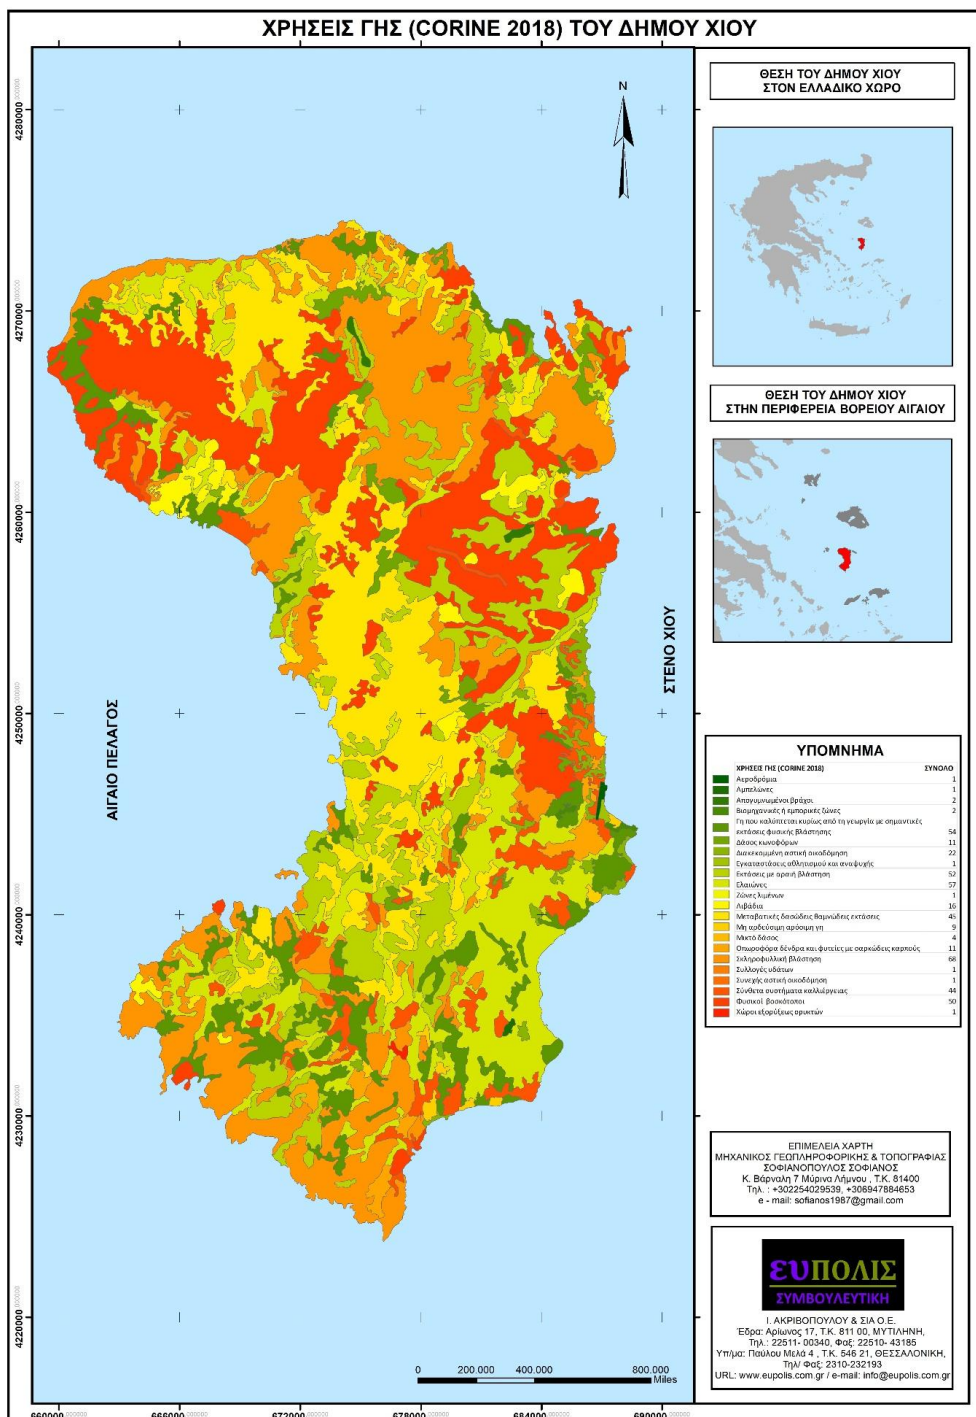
ΧΡΗΣΕΙΣ ΓΗΣ (CORINE 2018) ΤΟΥ ΔΗΜΟΥ ΧΙΟΥ

N

4280000
4270000
4260000
4250000
4240000
4230000
4220000

ΑΙΓΑΙΟ ΠΕΛΑΓΟΣ

ΣΤΕΝΟ ΧΙΟΥ

0 200.000 400.000 800.000 Miles

660000 666000 672000 678000 684000 690000

ΘΕΣΗ ΤΟΥ ΔΗΜΟΥ ΧΙΟΥ ΣΤΟΝ ΕΛΛΑΔΙΚΟ ΧΩΡΟ

ΘΕΣΗ ΤΟΥ ΔΗΜΟΥ ΧΙΟΥ ΣΤΗΝ ΠΕΡΙΦΕΡΕΙΑ ΒΟΡΕΙΟΥ ΑΙΓΑΙΟΥ

ΥΠΟΜΝΗΜΑ

| ΧΡΗΣΕΙΣ ΓΗΣ (CORINE 2018) | ΣΥΝΟΛΟ |
|---|---|
| Αεροδρόμια | 1 |
| Αμπελώνες | 1 |
| Απογυμνωμένοι βράχοι | 2 |
| Βιομηχανικές ή εμπορικές ζώνες | 2 |
| Γη που καλύπτεται κυρίως από τη γεωργία με σημαντικές εκτάσεις φυσικής βλάστησης | 54 |
| Δάσος κωνοφόρων | 11 |
| Διακεκομμένη αστική οικοδόμηση | 22 |
| Εγκαταστάσεις αθλητισμού και αναψυχής | 1 |
| Εκτάσεις με αραιή βλάστηση | 52 |
| Ελαιώνες | 57 |
| Ζώνες λιμένων | 1 |
| Λιβάδια | 16 |
| Μεταβατικές δασώδεις θαμνώδεις εκτάσεις | 45 |
| Μη αρδευόμενη αρόσιμη γη | 9 |
| Μικτό δάσος | 4 |
| Οπωροφόρα δένδρα και φυτείες με σαρκώδεις καρπούς | 11 |
| Σκληροφυλλική βλάστηση | 68 |
| Συλλογές υδάτων | 1 |
| Συνεχής αστική οικοδόμηση | 1 |
| Σύνθετα συστήματα καλλιέργειας | 44 |
| Φυσικοί βοσκότοποι | 50 |
| Χώροι εξορύξεως ορυκτών | 1 |

ΕΠΙΜΕΛΕΙΑ ΧΑΡΤΗ
ΜΗΧΑΝΙΚΟΣ ΓΕΩΠΛΗΡΟΦΟΡΙΚΗΣ & ΤΟΠΟΓΡΑΦΙΑΣ
ΣΟΦΙΑΝΟΠΟΥΛΟΣ ΣΟΦΙΑΝΟΣ
Κ. Βάρναλη 7 Μύρινα Λήμνου , Τ.Κ. 81400
Τηλ. : +302254029539, +306947884653
e - mail: sofianos1987@gmail.com

ευΠΟΛΙΣ
ΣΥΜΒΟΥΛΕΥΤΙΚΗ

Ι. ΑΚΡΙΒΟΠΟΥΛΟΥ & ΣΙΑ Ο.Ε.
Έδρα: Αρίωνος 17, Τ.Κ. 811 00, ΜΥΤΙΛΗΝΗ,
Τηλ.: 22511- 00340, Φαξ: 22510- 43185
Υπ/μα: Παύλου Μελά 4 , Τ.Κ. 546 21, ΘΕΣΣΑΛΟΝΙΚΗ,
Τηλ/ Φαξ: 2310-232193
URL: www.eupolis.com.gr / e-mail: info@eupolis.com.gr